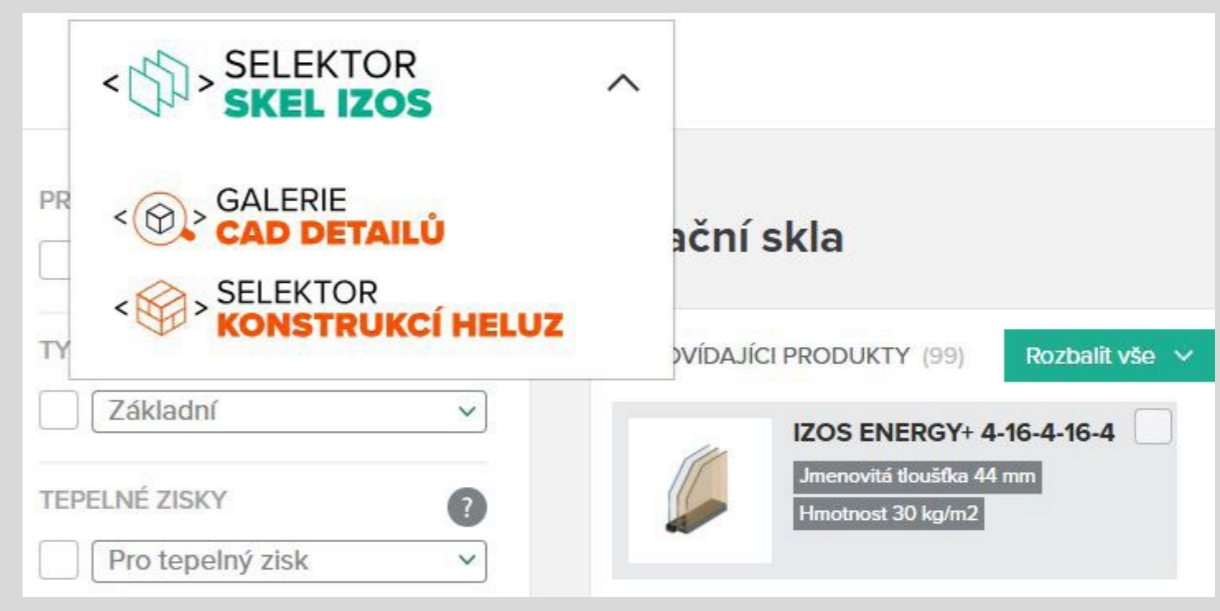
SELEKTOR
SKEL IZOS

GALERIE
CAD DETAILŮ

SELEKTOR
KONSTRUKCÍ HELUZ

PR

ační skla

TY

OVÍDAJÍCI PRODUKTY (99)

Rozbalit vše

Základní

IZOS ENERGY+ 4-16-4-16-4

Jmenovitá tloušťka 44 mm

Hmotnost 30 kg/m2

TEPELNÉ ZISKY

?

Pro tepelný zisk